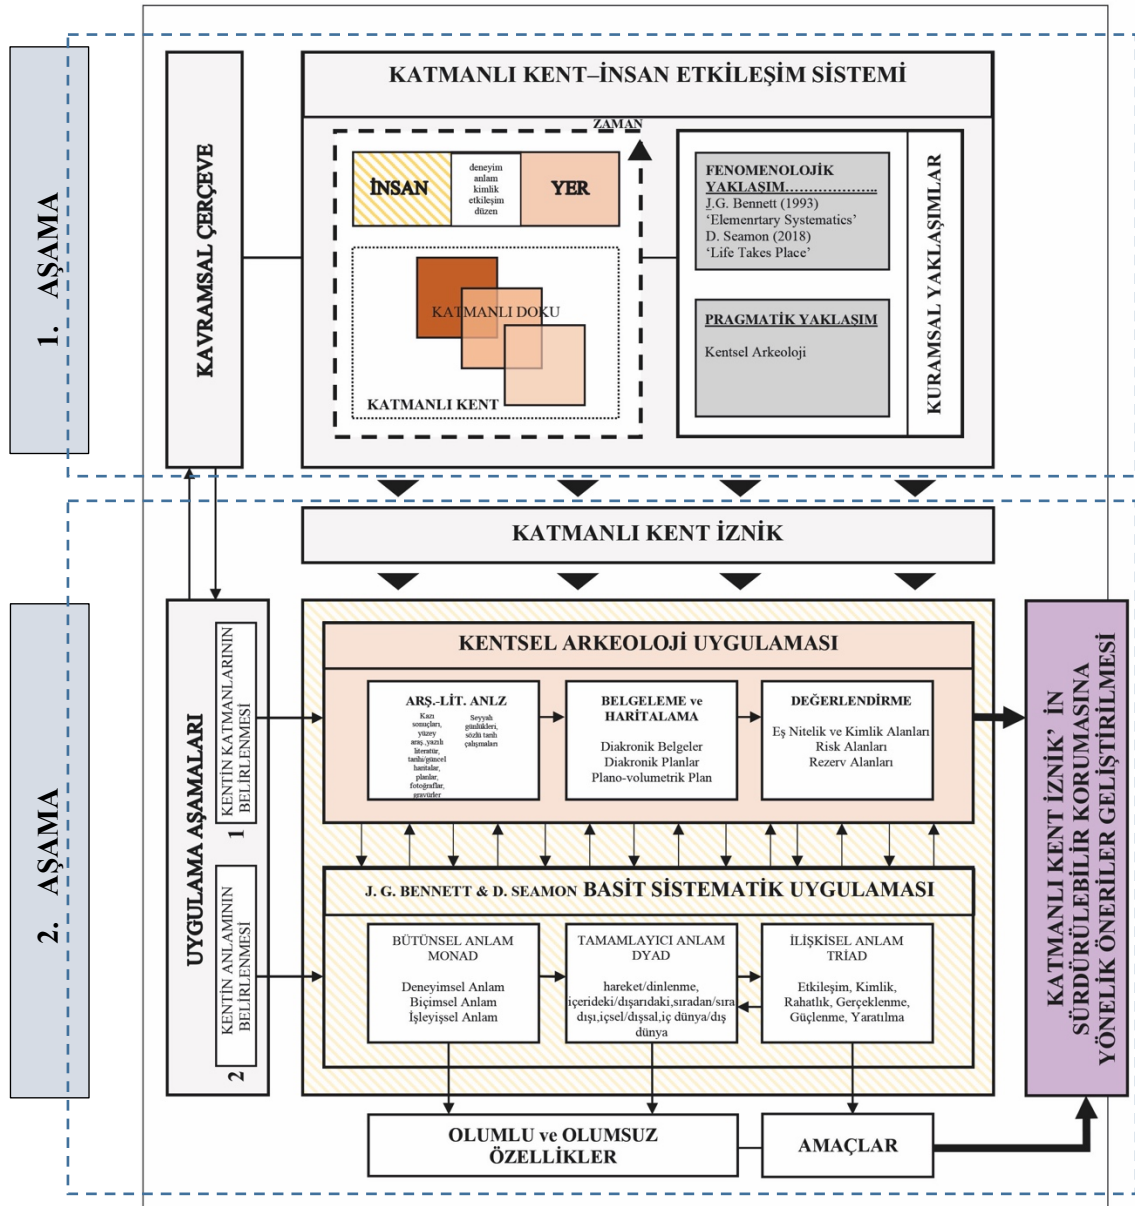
1. AŞAMA

KAVRAMSAL ÇERÇEVE

KATMANLI KENT–İNSAN ETKİLEŞİM SİSTEMİ

ZAMAN

İNSAN

deneyim
anlam
kimlik
etkileşim
düzen

YER

KATMANLI DOKU

KATMANLI KENT

FENOMENOLOJİK YAKLAŞIM.....................
J.G. Bennett (1993)
'Elemenrtary Systematics'
D. Seamon (2018)
'Life Takes Place'

PRAGMATİK YAKLAŞIM
Kentsel Arkeoloji

KURAMSAL YAKLAŞIMLAR

2. AŞAMA

KATMANLI KENT İZNİK

UYGULAMA AŞAMALARI

1 KENTİN KATMANLARININ BELİRLENMESİ

2 KENTİN ANLAMININ BELİRLENMESİ

KENTSEL ARKEOLOJİ UYGULAMASI

ARŞ.-LİT. ANLZ
Kazı sonuçları, yüzey araş.,yazılı literatür, tarihi/güncel haritalar, planlar, fotoğraflar, gravürler
Seyyah günlükleri, sözlü tarih çalışmaları

BELGELEME ve HARİTALAMA
Diakronik Belgeler
Diakronik Planlar
Plano-volumetrik Plan

DEĞERLENDİRME
Eş Nitelik ve Kimlik Alanları
Risk Alanları
Rezerv Alanları

J. G. BENNETT & D. SEAMON BASİT SİSTEMATİK UYGULAMASI

BÜTÜNSEL ANLAM
MONAD
Deneyimsel Anlam
Biçimsel Anlam
İşleyişsel Anlam

TAMAMLAYICI ANLAM
DYAD
hareket/dinlenme, içerideki/dışarıdaki,sıradan/sıra dışı,içsel/dışsal,iç dünya/dış dünya

İLİŞKİSEL ANLAM
TRİAD
Etkileşim, Kimlik, Rahatlık, Gerçeklenme, Güçlenme, Yaratılma

OLUMLU ve OLUMSUZ ÖZELLİKLER

AMAÇLAR

KATMANLI KENT İZNİK' İN SÜRDÜRÜLEBİLİR KORUMASINA YÖNELİK ÖNERİLER GELİŞTİRİLMESİ